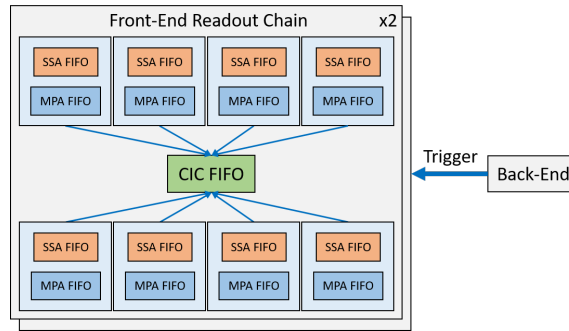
Front-End Readout Chain

x2

SSA FIFO

MPA FIFO

SSA FIFO

MPA FIFO

SSA FIFO

MPA FIFO

SSA FIFO

MPA FIFO

CIC FIFO

SSA FIFO

MPA FIFO

SSA FIFO

MPA FIFO

SSA FIFO

MPA FIFO

SSA FIFO

MPA FIFO

Trigger

Back-End